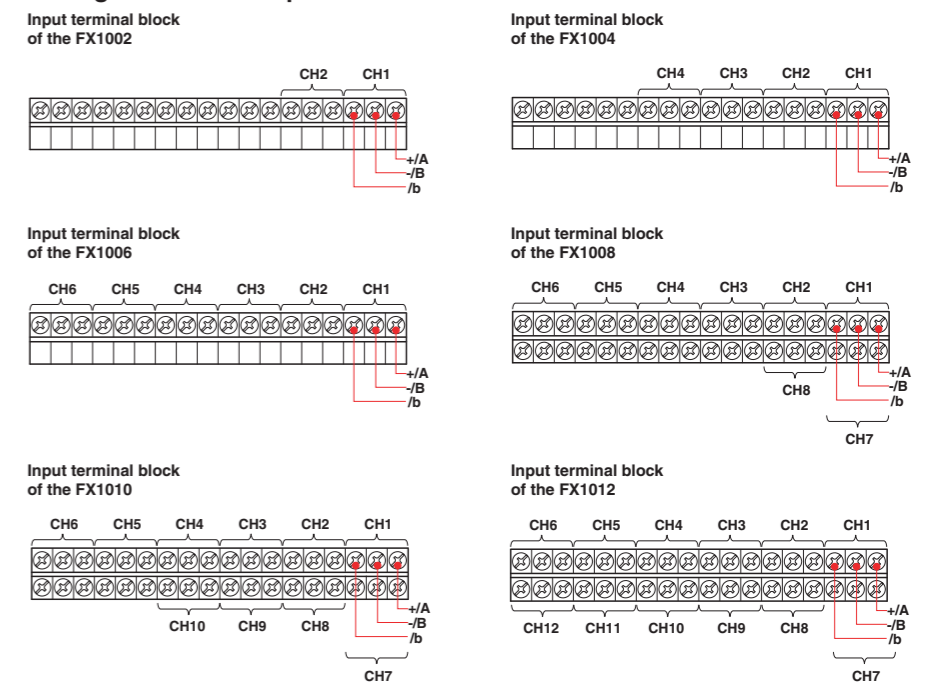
Input terminal block of the FX1002

CH2 CH1

+/A
-/B
/b

Input terminal block of the FX1004

CH4 CH3 CH2 CH1

+/A
-/B
/b

Input terminal block of the FX1006

CH6 CH5 CH4 CH3 CH2 CH1

+/A
-/B
/b

Input terminal block of the FX1008

CH6 CH5 CH4 CH3 CH2 CH1

CH8

+/A
-/B
/b

CH7

Input terminal block of the FX1010

CH6 CH5 CH4 CH3 CH2 CH1

CH10 CH9 CH8

+/A
-/B
/b

CH7

Input terminal block of the FX1012

CH6 CH5 CH4 CH3 CH2 CH1

CH12 CH11 CH10 CH9 CH8

+/A
-/B
/b

CH7